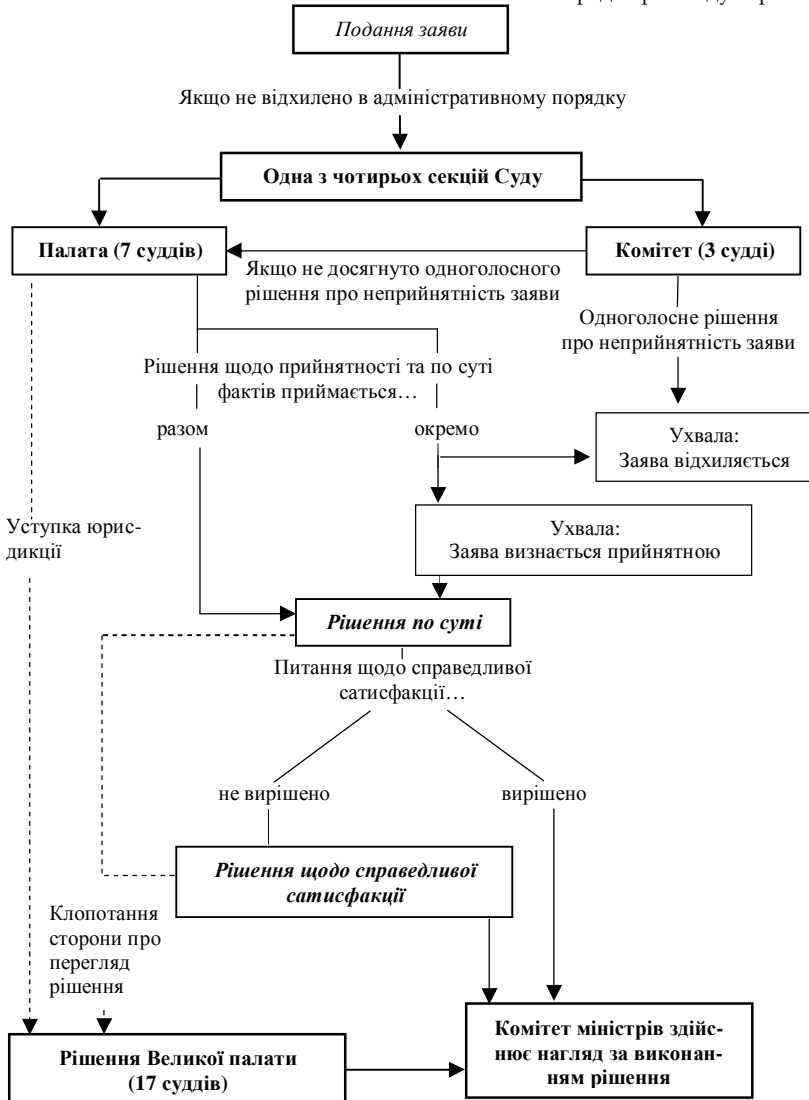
Подання заяви

Якщо не відхилено в адміністративному порядку

Одна з чотирьох секцій Суду

Палата (7 суддів)

Комітет (3 судді)

Якщо не досягнуто одноголосного рішення про неприйнятність заяви

Одноголосне рішення про неприйнятність заяви

Рішення щодо прийнятності та по суті фактів приймається…

разом

окремо

Ухвала: Заява відхиляється

Уступка юрисдикції

Ухвала: Заява визнається прийнятною

Рішення по суті

Питання щодо справедливої сатисфакції…

не вирішено

вирішено

Рішення щодо справедливої сатисфакції

Клопотання сторони про перегляд рішення

Рішення Великої палати (17 суддів)

Комітет міністрів здійснює нагляд за виконанням рішення